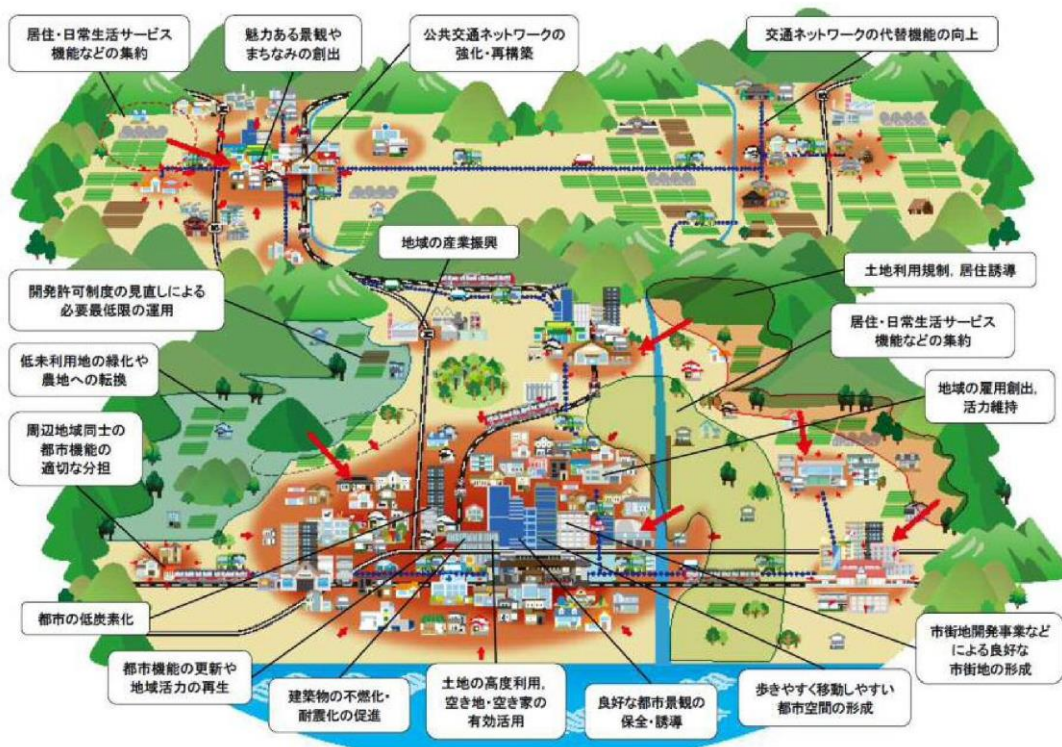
居住・日常生活サービス機能などの集約

魅力ある景観やまちなみの創出

公共交通ネットワークの強化・再構築

交通ネットワークの代替機能の向上

地域の産業振興

土地利用規制，居住誘導

開発許可制度の見直しによる必要最低限の運用

居住・日常生活サービス機能などの集約

低未利用地の緑化や農地への転換

地域の雇用創出，活力維持

周辺地域同士の都市機能の適切な分担

都市の低炭素化

市街地開発事業などによる良好な市街地の形成

都市機能の更新や地域活力の再生

建築物の不燃化・耐震化の促進

土地の高度利用，空き地・空き家の有効活用

良好な都市景観の保全・誘導

歩きやすく移動しやすい都市空間の形成